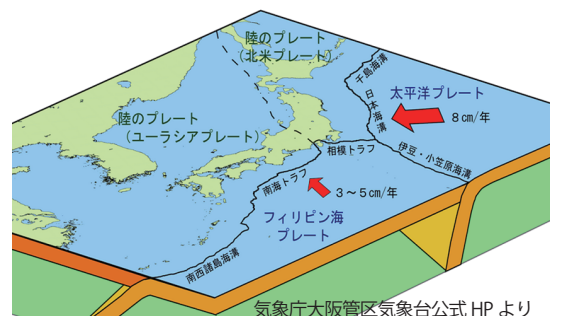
陸のプレート
（北米プレート）

千島海溝

日本海溝

太平洋プレート

8㎝/年

陸のプレート
（ユーラシアプレート）

相模トラフ

伊豆・小笠原海溝

南海トラフ

3～5㎝/年

フィリピン海
プレート

南西諸島海溝

気象庁大阪管区気象台公式 HP より